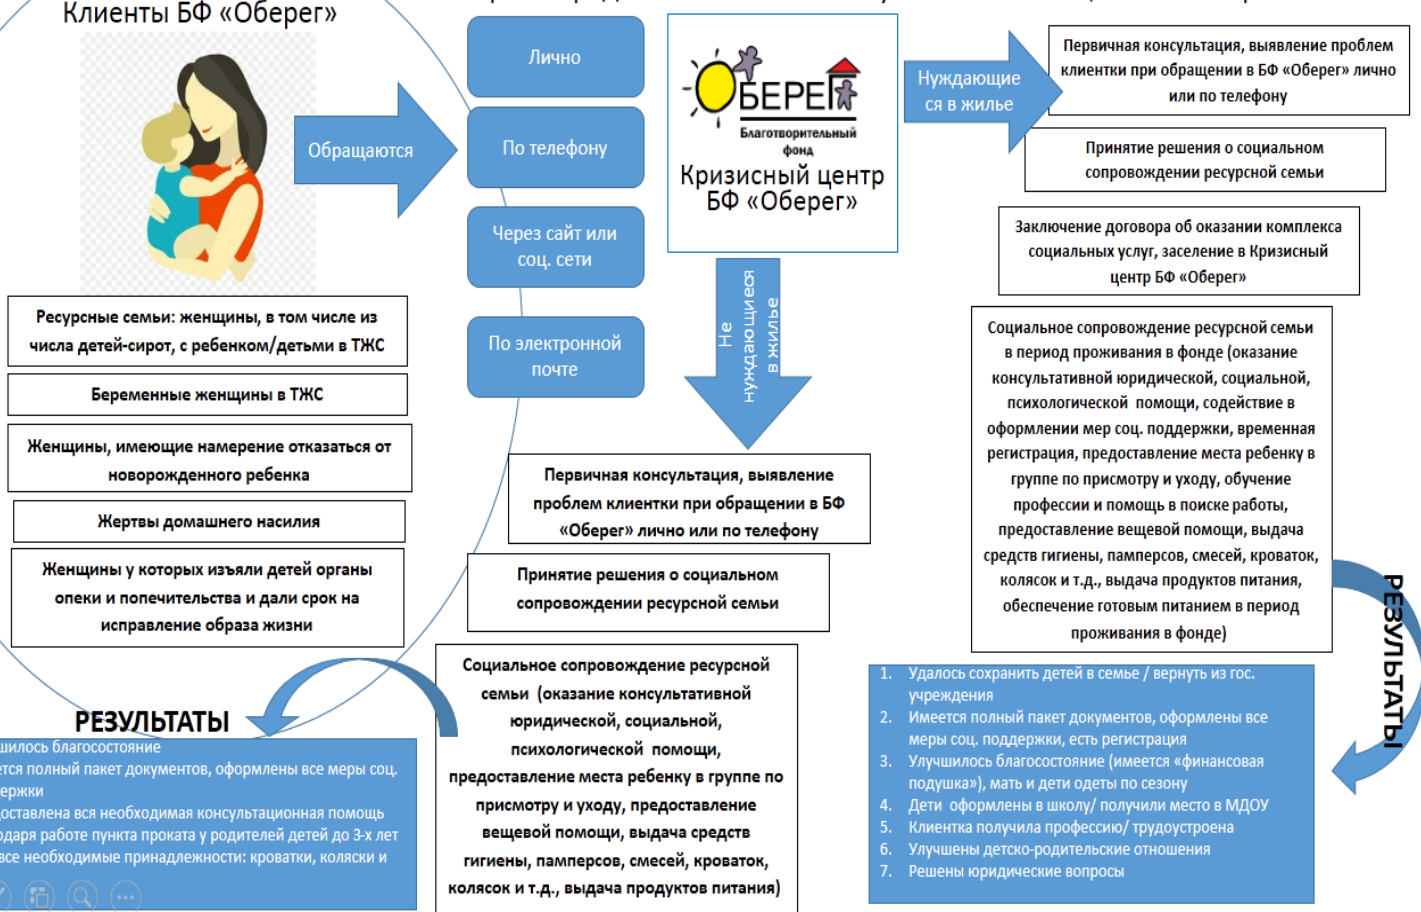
Клиенты БФ «Оберег»

Обращаются

Лично

По телефону

Через сайт или соц. сети

По электронной почте

ОБЕРЕГ
Благотворительный фонд

Кризисный центр БФ «Оберег»

Нуждающиеся в жилье

Первичная консультация, выявление проблем клиентки при обращении в БФ «Оберег» лично или по телефону

Принятие решения о социальном сопровождении ресурсной семьи

Заключение договора об оказании комплекса социальных услуг, заселение в Кризисный центр БФ «Оберег»

Социальное сопровождение ресурсной семьи в период проживания в фонде (оказание консультативной юридической, социальной, психологической помощи, содействие в оформлении мер соц. поддержки, временная регистрация, предоставление места ребенку в группе по присмотру и уходу, обучение профессии и помощь в поиске работы, предоставление вещевой помощи, выдача средств гигиены, памперсов, смесей, кроваток, колясок и т.д., выдача продуктов питания, обеспечение готовым питанием в период проживания в фонде)

Ресурсные семьи: женщины, в том числе из числа детей-сирот, с ребенком/детьми в ТЖС

Беременные женщины в ТЖС

Женщины, имеющие намерение отказаться от новорожденного ребенка

Жертвы домашнего насилия

Женщины у которых изъяли детей органы опеки и попечительства и дали срок на исправление образа жизни

Не нуждающиеся в жилье

Первичная консультация, выявление проблем клиентки при обращении в БФ «Оберег» лично или по телефону

Принятие решения о социальном сопровождении ресурсной семьи

Социальное сопровождение ресурсной семьи (оказание консультативной юридической, социальной, психологической помощи, предоставление места ребенку в группе по присмотру и уходу, предоставление вещевой помощи, выдача средств гигиены, памперсов, смесей, кроваток, колясок и т.д., выдача продуктов питания)

РЕЗУЛЬТАТЫ

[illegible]шилось благосостояние
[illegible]тся полный пакет документов, оформлены все меры соц. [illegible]ержки
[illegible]оставлена вся необходимая консультационная помощь
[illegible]даря работе пункта проката у родителей детей до 3-х лет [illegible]все необходимые принадлежности: кроватки, коляски и

РЕЗУЛЬТАТЫ

1. Удалось сохранить детей в семье / вернуть из гос. учреждения
2. Имеется полный пакет документов, оформлены все меры соц. поддержки, есть регистрация
3. Улучшилось благосостояние (имеется «финансовая подушка»), мать и дети одеты по сезону
4. Дети оформлены в школу/ получили место в МДОУ
5. Клиентка получила профессию/ трудоустроена
6. Улучшены детско-родительские отношения
7. Решены юридические вопросы